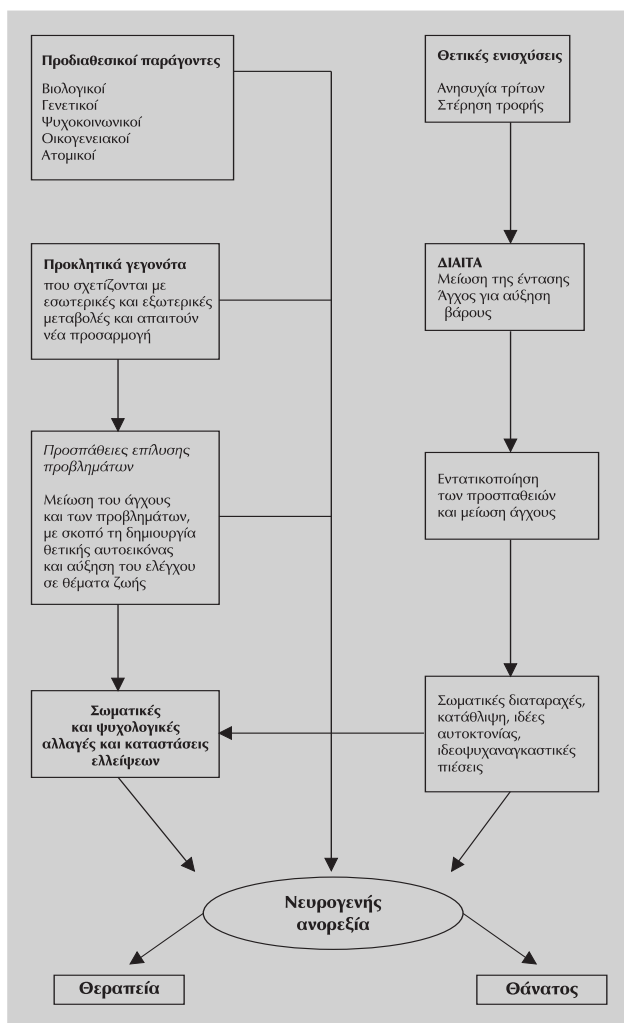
Προδιαθεσικοί παράγοντες

Βιολογικοί
Γενετικοί
Ψυχοκοινωνικοί
Οικογενειακοί
Ατομικοί

Θετικές ενισχύσεις

Ανησυχία τρίτων
Στέρηση τροφής

Προκλητικά γεγονότα
που σχετίζονται με εσωτερικές και εξωτερικές μεταβολές και απαιτούν νέα προσαρμογή

ΔΙΑΙΤΑ
Μείωση της έντασης
Άγχος για αύξηση βάρους

Προσπάθειες επίλυσης προβλημάτων

Μείωση του άγχους και των προβλημάτων, με σκοπό τη δημιουργία θετικής αυτοεικόνας και αύξηση του ελέγχου σε θέματα ζωής

Εντατικοποίηση των προσπαθειών και μείωση άγχους

Σωματικές και ψυχολογικές αλλαγές και καταστάσεις ελλείψεων

Σωματικές διαταραχές, κατάθλιψη, ιδέες αυτοκτονίας, ιδεοψυχαναγκαστικές πιέσεις

Νευρογενής ανορεξία

Θεραπεία

Θάνατος